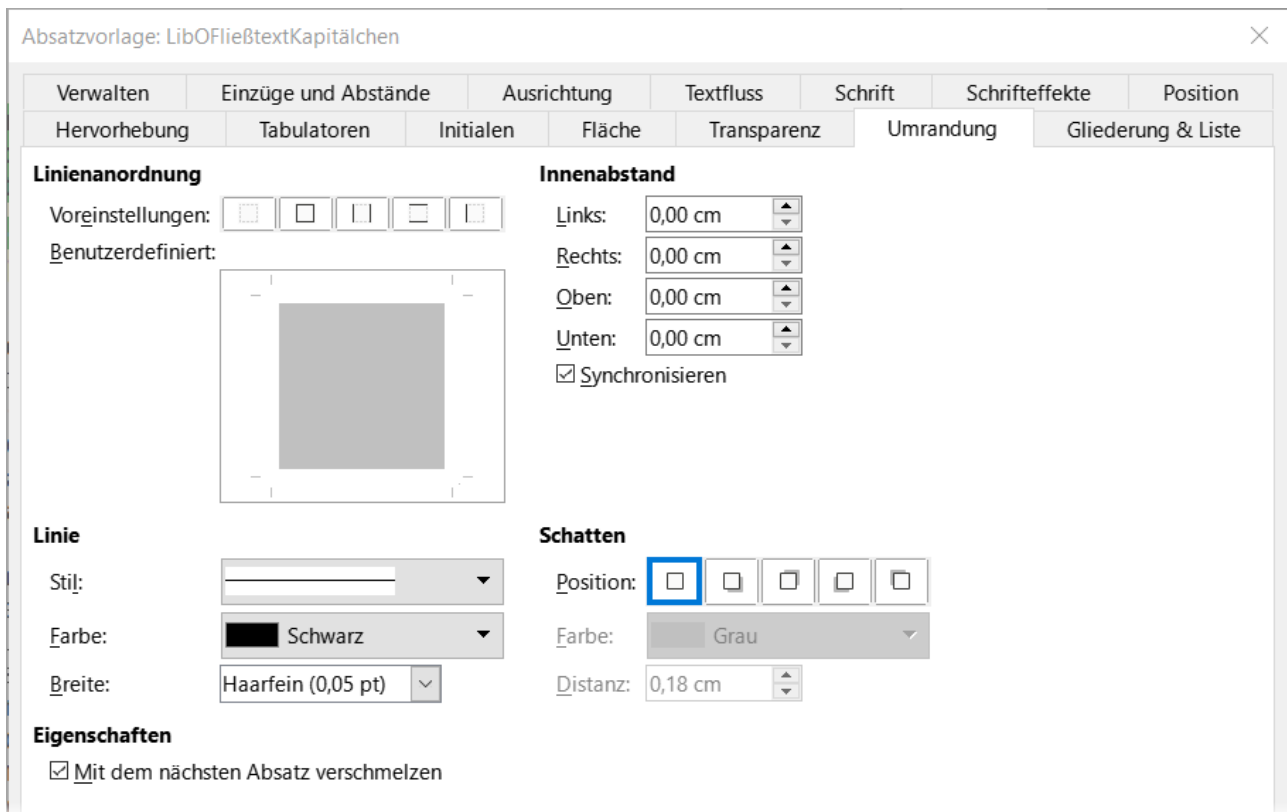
Absatzvorlage: LibOFließtextKapitälchen

Verwalten | Einzüge und Abstände | Ausrichtung | Textfluss | Schrift | Schrifteffekte | Position
Hervorhebung | Tabulatoren | Initialen | Fläche | Transparenz | Umrandung | Gliederung & Liste

Linienanordnung
Voreinstellungen:
Benutzerdefiniert:

Innenabstand
Links: 0,00 cm
Rechts: 0,00 cm
Oben: 0,00 cm
Unten: 0,00 cm
☑ Synchronisieren

Linie
Stil:
Farbe: Schwarz
Breite: Haarfein (0,05 pt)

Schatten
Position:
Farbe: Grau
Distanz: 0,18 cm

Eigenschaften
☑ Mit dem nächsten Absatz verschmelzen